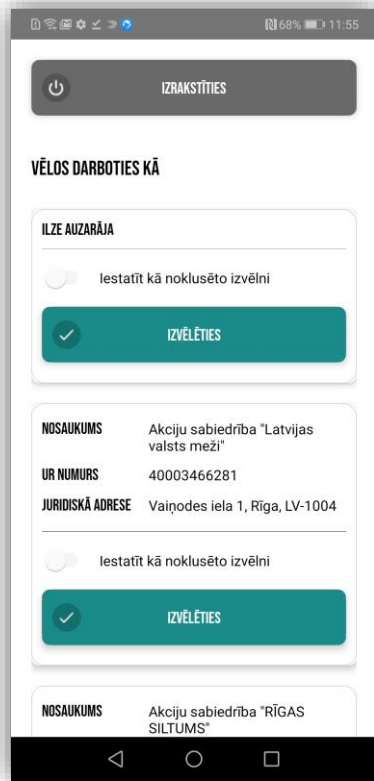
68% 11:55

IZRAKSTĪTIES

VĒLOS DARBOTIES KĀ

ILZE AUZARĀJA

Iestatīt kā noklusēto izvēlni

IZVĒLĒTIES

| NOSAUKUMS | Akciju sabiedrība "Latvijas valsts meži" |
|---|---|
| UR NUMURS | 40003466281 |
| JURIDISKĀ ADRESE | Vaiņodes iela 1, Rīga, LV-1004 |

Iestatīt kā noklusēto izvēlni

IZVĒLĒTIES

| NOSAUKUMS | Akciju sabiedrība "RĪGAS SILTUMS" |
|---|---|